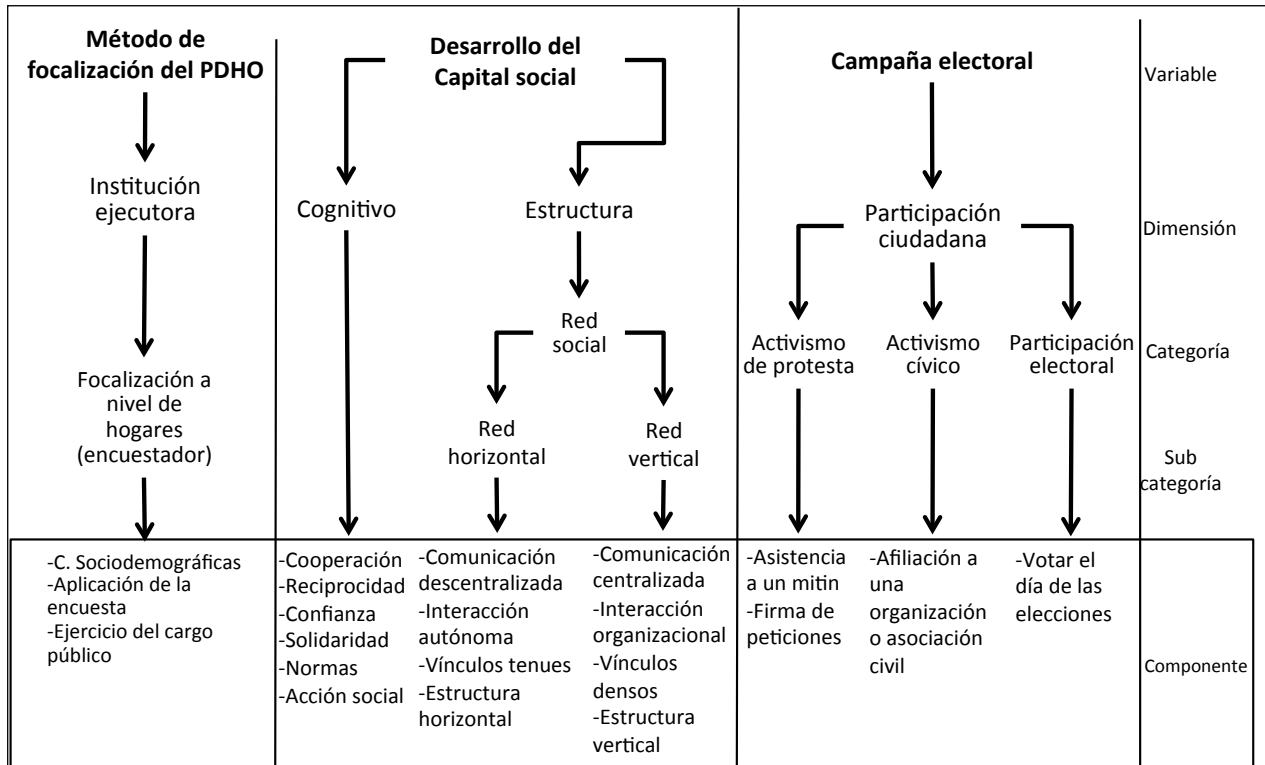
Método de focalización del PDHO

Institución ejecutora

Focalización a nivel de hogares (encuestador)

Desarrollo del Capital social

Cognitivo

Estructura

Red social

Red horizontal

Red vertical

Campaña electoral

Participación ciudadana

Activismo de protesta

Activismo cívico

Participación electoral

Variable

Dimensión

Categoría

Sub categoría

-C. Sociodemográficas
-Aplicación de la encuesta
-Ejercicio del cargo público

-Cooperación
-Reciprocidad
-Confianza
-Solidaridad
-Normas
-Acción social

-Comunicación descentralizada
-Interacción autónoma
-Vínculos tenues
-Estructura horizontal

-Comunicación centralizada
-Interacción organizacional
-Vínculos densos
-Estructura vertical

-Asistencia a un mitin
-Firma de peticiones

-Afiliación a una organización o asociación civil

-Votar el día de las elecciones

Componente